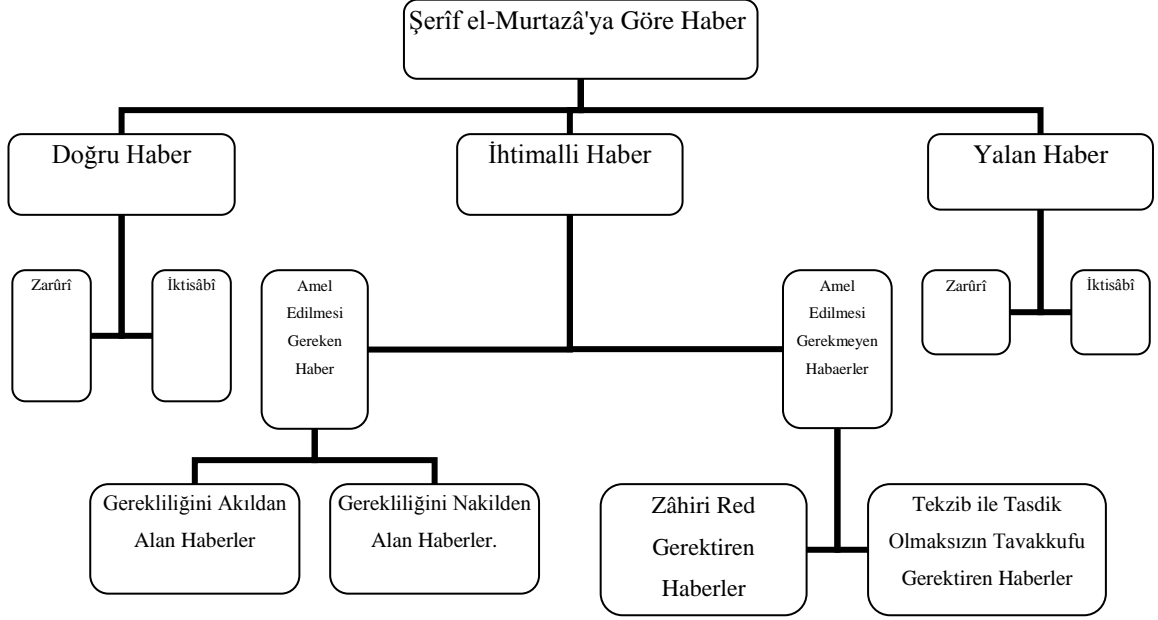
Şerîf el-Murtazâ'ya Göre Haber

Doğru Haber

İhtimalli Haber

Yalan Haber

Zarûrî

İktisâbî

Amel Edilmesi Gereken Haber

Amel Edilmesi Gerekmeyen Habaerler

Zarûrî

İktisâbî

Gerekliliğini Akıldan Alan Haberler

Gerekliliğini Nakilden Alan Haberler.

Zâhiri Red Gerektiren Haberler

Tekzib ile Tasdik Olmaksızın Tavakkufu Gerektiren Haberler